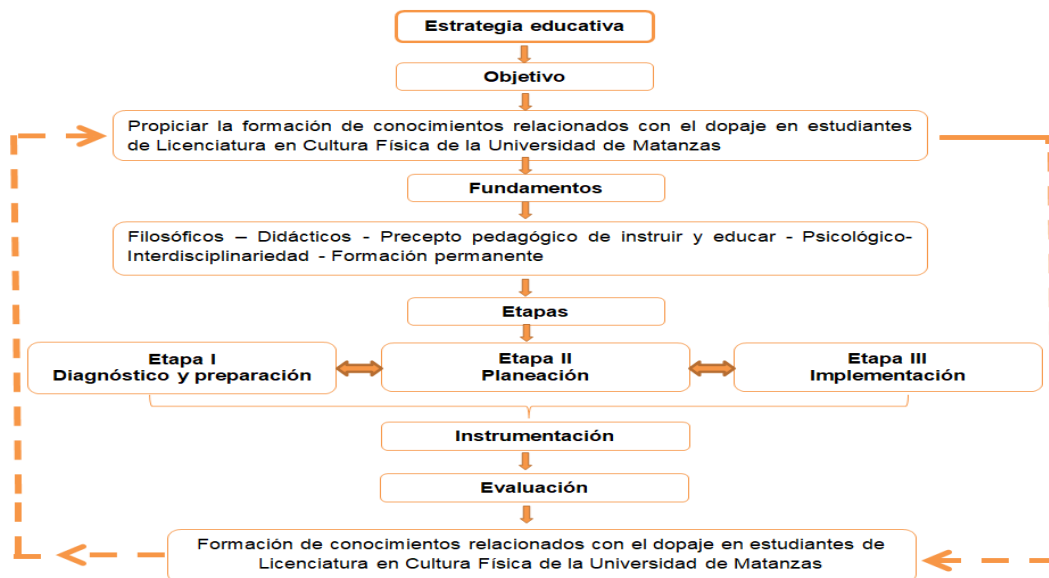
Estrategia educativa

Objetivo

Propiciar la formación de conocimientos relacionados con el dopaje en estudiantes de Licenciatura en Cultura Física de la Universidad de Matanzas

Fundamentos

Filosóficos – Didácticos - Precepto pedagógico de instruir y educar - Psicológico-Interdisciplinariedad - Formación permanente

Etapas

Etapa I
Diagnóstico y preparación

Etapa II
Planeación

Etapa III
Implementación

Instrumentación

Evaluación

Formación de conocimientos relacionados con el dopaje en estudiantes de Licenciatura en Cultura Física de la Universidad de Matanzas